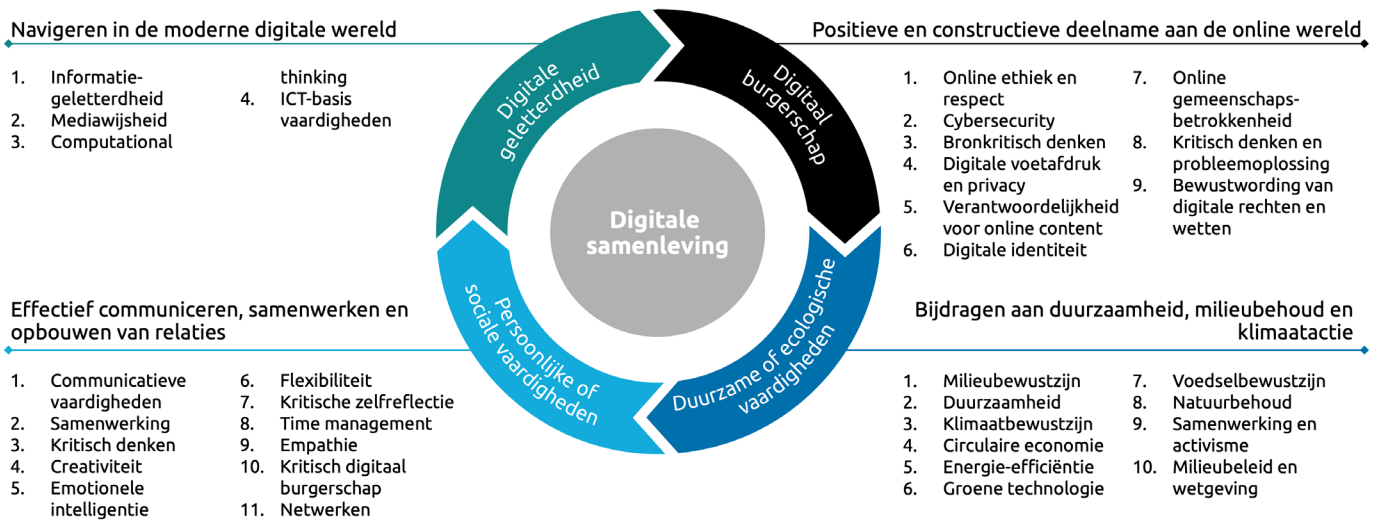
Navigeren in de moderne digitale wereld

1. Informatiegeletterdheid
2. Mediawijsheid
3. Computational thinking
4. ICT-basis vaardigheden

Positieve en constructieve deelname aan de online wereld

1. Online ethiek en respect
2. Cybersecurity
3. Bronkritisch denken
4. Digitale voetafdruk en privacy
5. Verantwoordelijkheid voor online content
6. Digitale identiteit
7. Online gemeenschapsbetrokkenheid
8. Kritisch denken en probleemoplossing
9. Bewustwording van digitale rechten en wetten

Digitale geletterdheid

Digitaal burgerschap

Digitale samenleving

Persoonlijke of sociale vaardigheden

Duurzame of ecologische vaardigheden

Effectief communiceren, samenwerken en opbouwen van relaties

1. Communicatieve vaardigheden
2. Samenwerking
3. Kritisch denken
4. Creativiteit
5. Emotionele intelligentie
6. Flexibiliteit
7. Kritische zelfreflectie
8. Time management
9. Empathie
10. Kritisch digitaal burgerschap
11. Netwerken

Bijdragen aan duurzaamheid, milieubehoud en klimaatactie

1. Milieubewustzijn
2. Duurzaamheid
3. Klimaatbewustzijn
4. Circulaire economie
5. Energie-efficiëntie
6. Groene technologie
7. Voedselbewustzijn
8. Natuurbehoud
9. Samenwerking en activisme
10. Milieubeleid en wetgeving